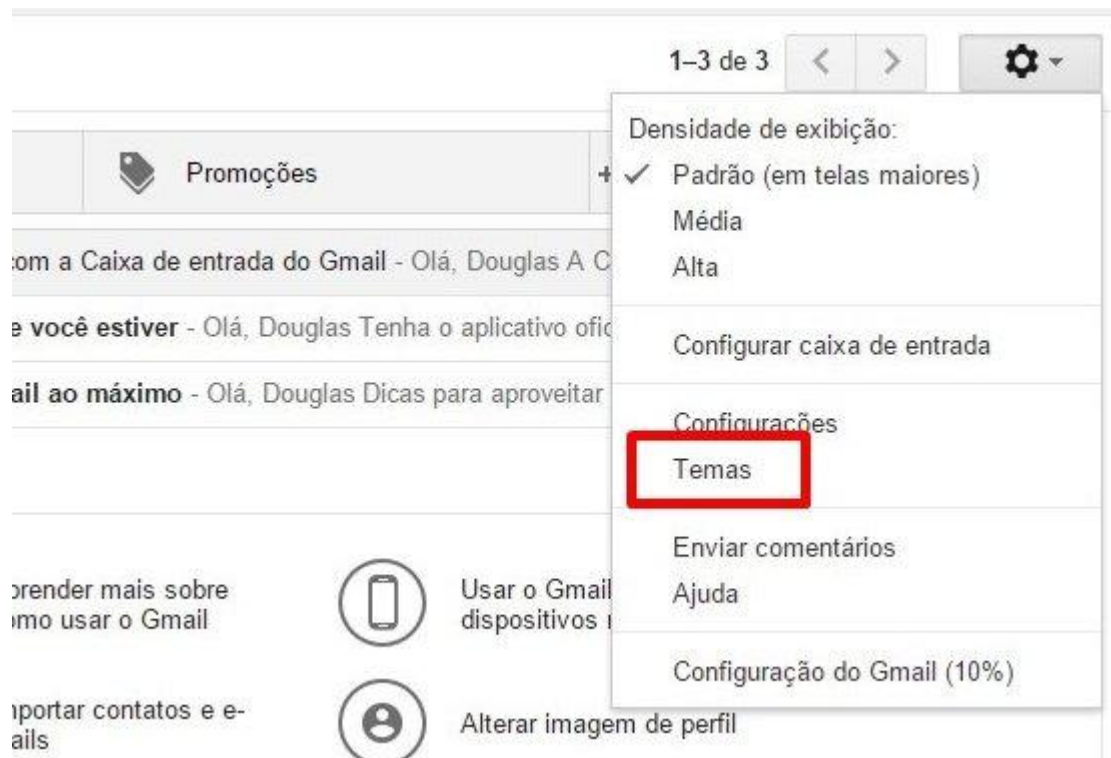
1–3 de 3

Promoções

+

com a Caixa de entrada do Gmail - Olá, Douglas A C

e você estiver - Olá, Douglas Tenha o aplicativo ofic

ail ao máximo - Olá, Douglas Dicas para aproveitar

Densidade de exibição:

✓ Padrão (em telas maiores)

Média

Alta

Configurar caixa de entrada

Configurações

Temas

Enviar comentários

Ajuda

Configuração do Gmail (10%)

prender mais sobre omo usar o Gmail

Usar o Gmail dispositivos

nportar contatos e e-ails

Alterar imagem de perfil